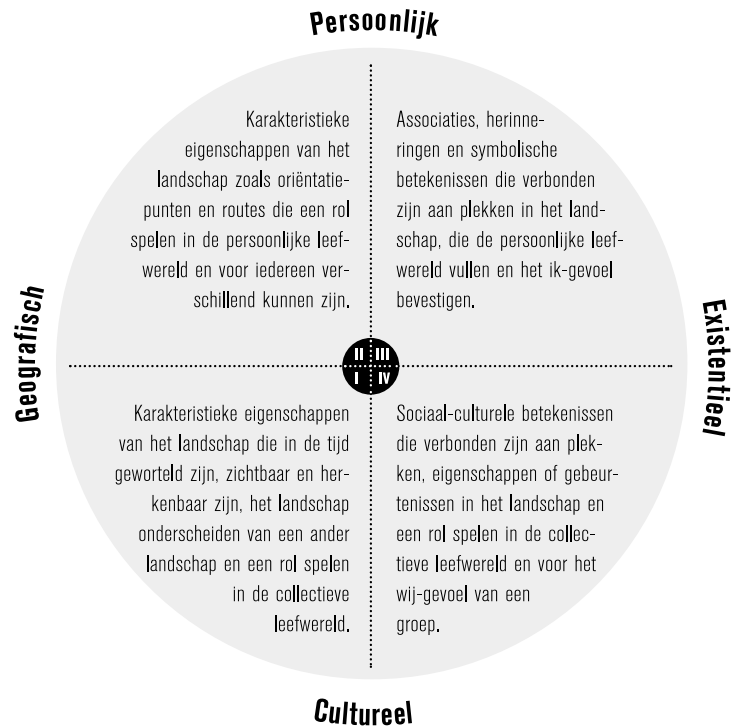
Persoonlijk

Karakteristieke eigenschappen van het landschap zoals oriëntatiepunten en routes die een rol spelen in de persoonlijke leefwereld en voor iedereen verschillend kunnen zijn.

Associaties, herinneringen en symbolische betekenissen die verbonden zijn aan plekken in het landschap, die de persoonlijke leefwereld vullen en het ik-gevoel bevestigen.

Geografisch

II III
I IV

Existentieel

Karakteristieke eigenschappen van het landschap die in de tijd geworteld zijn, zichtbaar en herkenbaar zijn, het landschap onderscheiden van een ander landschap en een rol spelen in de collectieve leefwereld.

Sociaal-culturele betekenissen die verbonden zijn aan plekken, eigenschappen of gebeurtenissen in het landschap en een rol spelen in de collectieve leefwereld en voor het wij-gevoel van een groep.

Cultureel